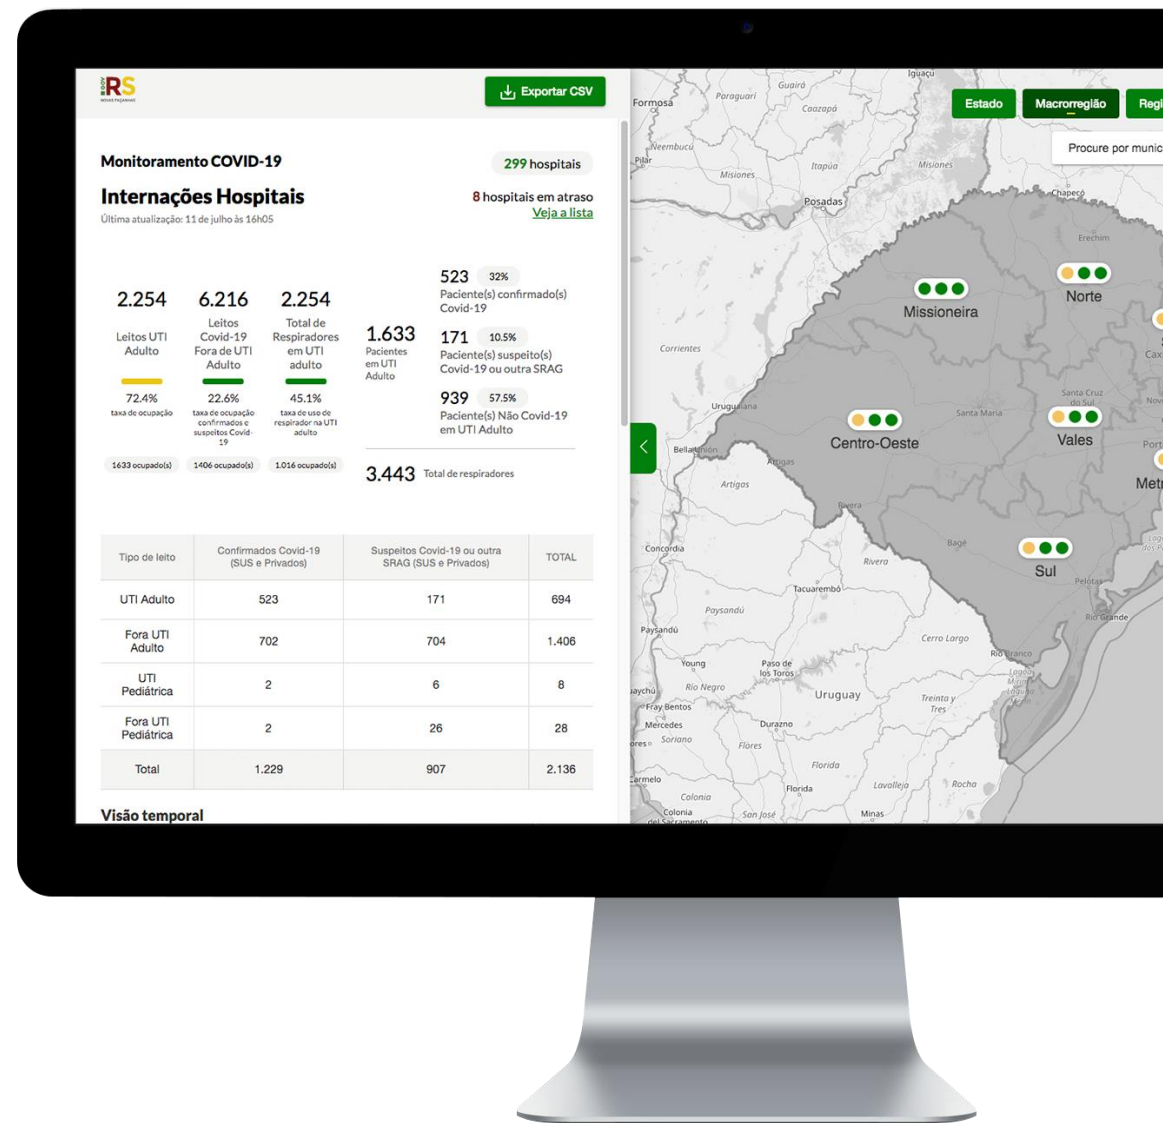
RS

Exportar CSV

Monitoramento COVID-19

299 hospitais

Internações Hospitais

Última atualização: 11 de julho às 16h05

8 hospitais em atraso
Veja a lista

2.254
Leitos UTI Adulto
72.4%
taxa de ocupação
1633 ocupado(s)

6.216
Leitos Covid-19 Fora de UTI Adulto
22.6%
taxa de ocupação confirmados e suspeitos Covid-19
1406 ocupado(s)

2.254
Total de Respiradores em UTI adulto
45.1%
taxa de uso de respirador na UTI adulto
1.016 ocupado(s)

1.633
Pacientes em UTI Adulto

523 32%
Paciente(s) confirmado(s) Covid-19

171 10.5%
Paciente(s) suspeito(s) Covid-19 ou outra SRAG

939 57.5%
Paciente(s) Não Covid-19 em UTI Adulto

3.443 Total de respiradores

| Tipo de leito | Confirmados Covid-19 (SUS e Privados) | Suspeitos Covid-19 ou outra SRAG (SUS e Privados) | TOTAL |
|---|---|---|---|
| UTI Adulto | 523 | 171 | 694 |
| Fora UTI Adulto | 702 | 704 | 1.406 |
| UTI Pediátrica | 2 | 6 | 8 |
| Fora UTI Pediátrica | 2 | 26 | 28 |
| Total | 1.229 | 907 | 2.136 |

Visão temporal

Estado Macrorregião Regi

Procure por munic

Missioneira
Norte
Centro-Oeste
Vales
Sul
Metr

Iguaçu Formosa Paraguari Guairá Caazapá Ñeembucú Pilar Misiones Itapúa Misiones Posadas Chapecó Erechim Corrientes Santa Cruz do Sul Santa Maria Uruguaiana Bella Unión Artigas Artigas Rivera Bagé Rivera Concordia Tacuarembó Pelotas Rio Grande Paysandú Paysandú Cerro Largo Young Paso de los Toros Rio Branco Río Negro Uruguay Fray Bentos Treinta y Tres Mercedes Durazno Soriano Flores Florida Florida Carmelo Colonia Colonia del Sacramento Lavalleja Rocha San José Minas